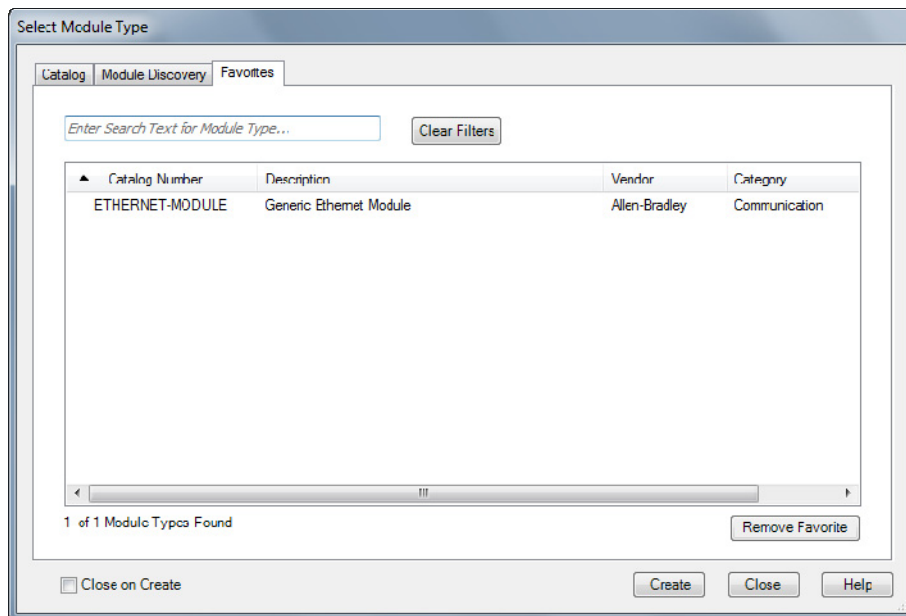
Select Module Type

Catalog | Module Discovery | Favorites

Enter Search Text for Module Type...

Clear Filters

| Catalog Number | Description | Vendor | Category |
|---|---|---|---|
| ETHERNET-MODULE | Generic Ethernet Module | Allen-Bradley | Communication |

1 of 1 Module Types Found

Remove Favorite

Close on Create

Create

Close

Help